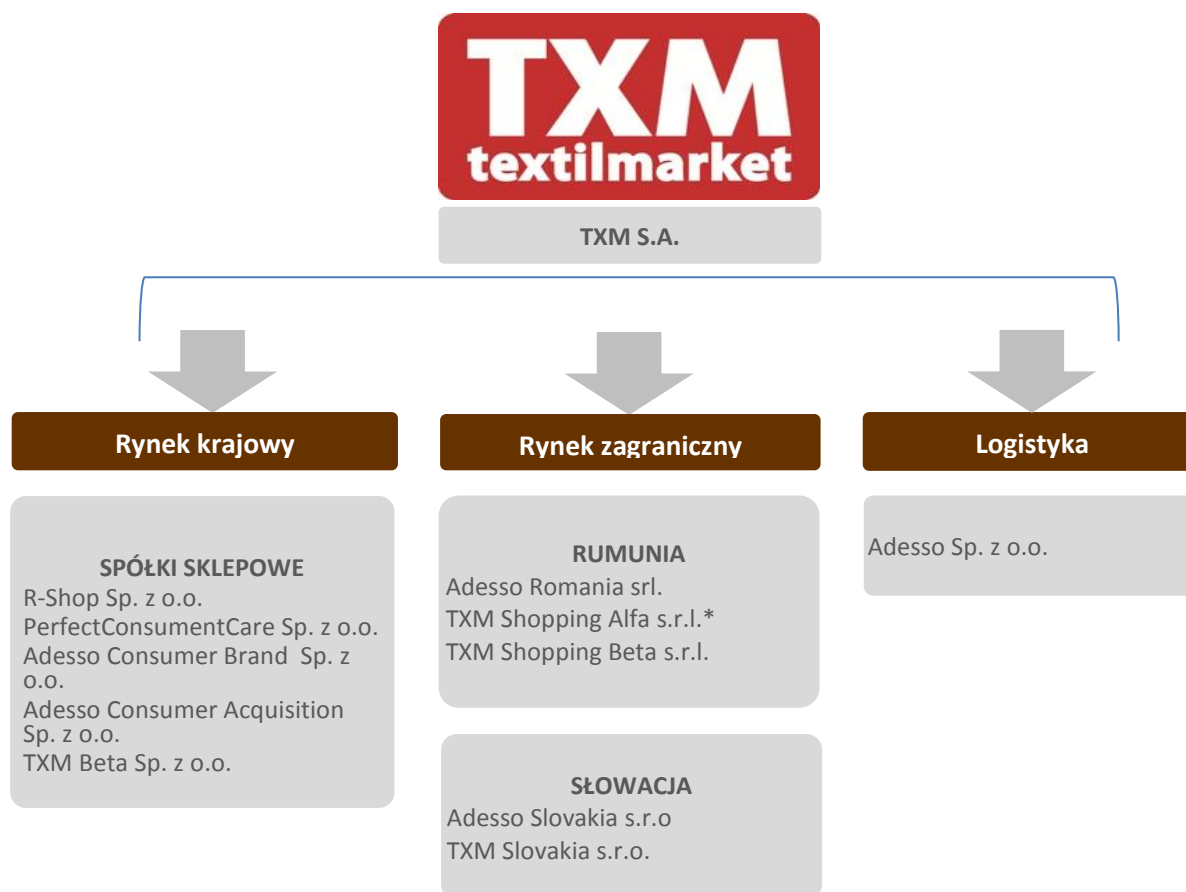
TXM
textilmarket

TXM S.A.

Rynek krajowy

Rynek zagraniczny

Logistyka

SPÓŁKI SKLEPOWE
R-Shop Sp. z o.o.
PerfectConsumentCare Sp. z o.o.
Adesso Consumer Brand Sp. z o.o.
Adesso Consumer Acquisition Sp. z o.o.
TXM Beta Sp. z o.o.

RUMUNIA
Adesso Romania srl.
TXM Shopping Alfa s.r.l.*
TXM Shopping Beta s.r.l.

SŁOWACJA
Adesso Slovakia s.r.o
TXM Slovakia s.r.o.

Adesso Sp. z o.o.